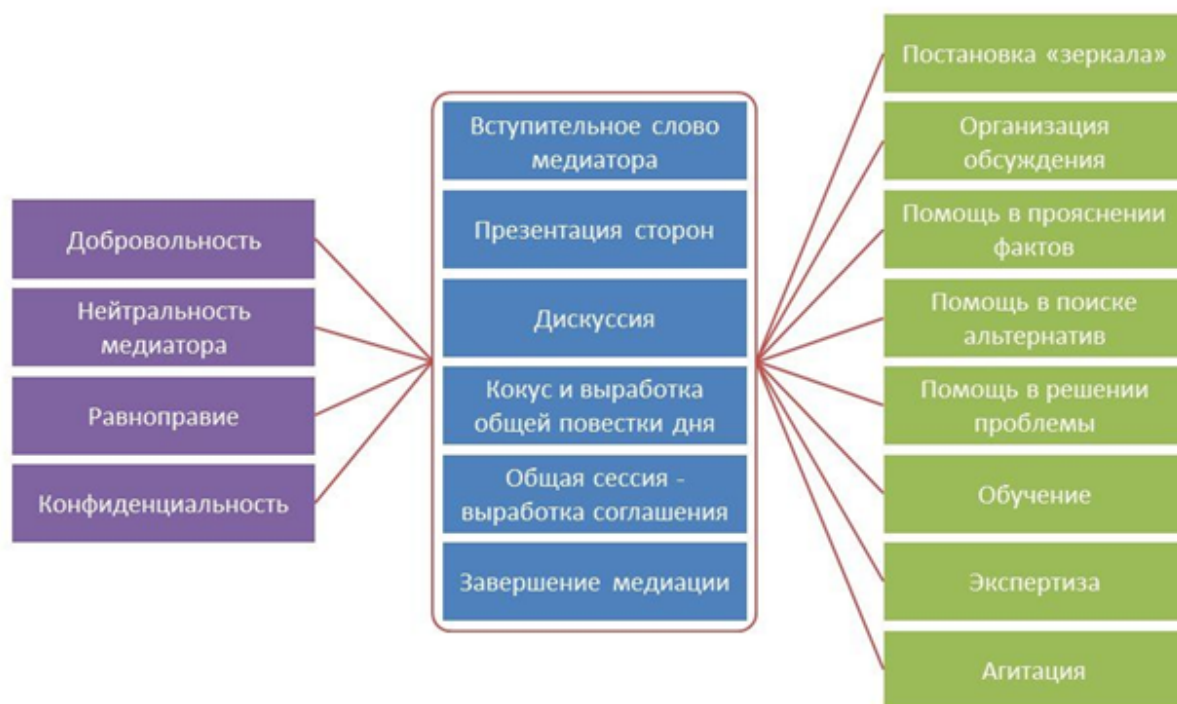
Добровольность

Нейтральность медиатора

Равноправие

Конфиденциальность

Вступительное слово медиатора

Презентация сторон

Дискуссия

Кокус и выработка общей повестки дня

Общая сессия - выработка соглашения

Завершение медиации

Постановка «зеркала»

Организация обсуждения

Помощь в прояснении фактов

Помощь в поиске альтернатив

Помощь в решении проблемы

Обучение

Экспертиза

Агитация